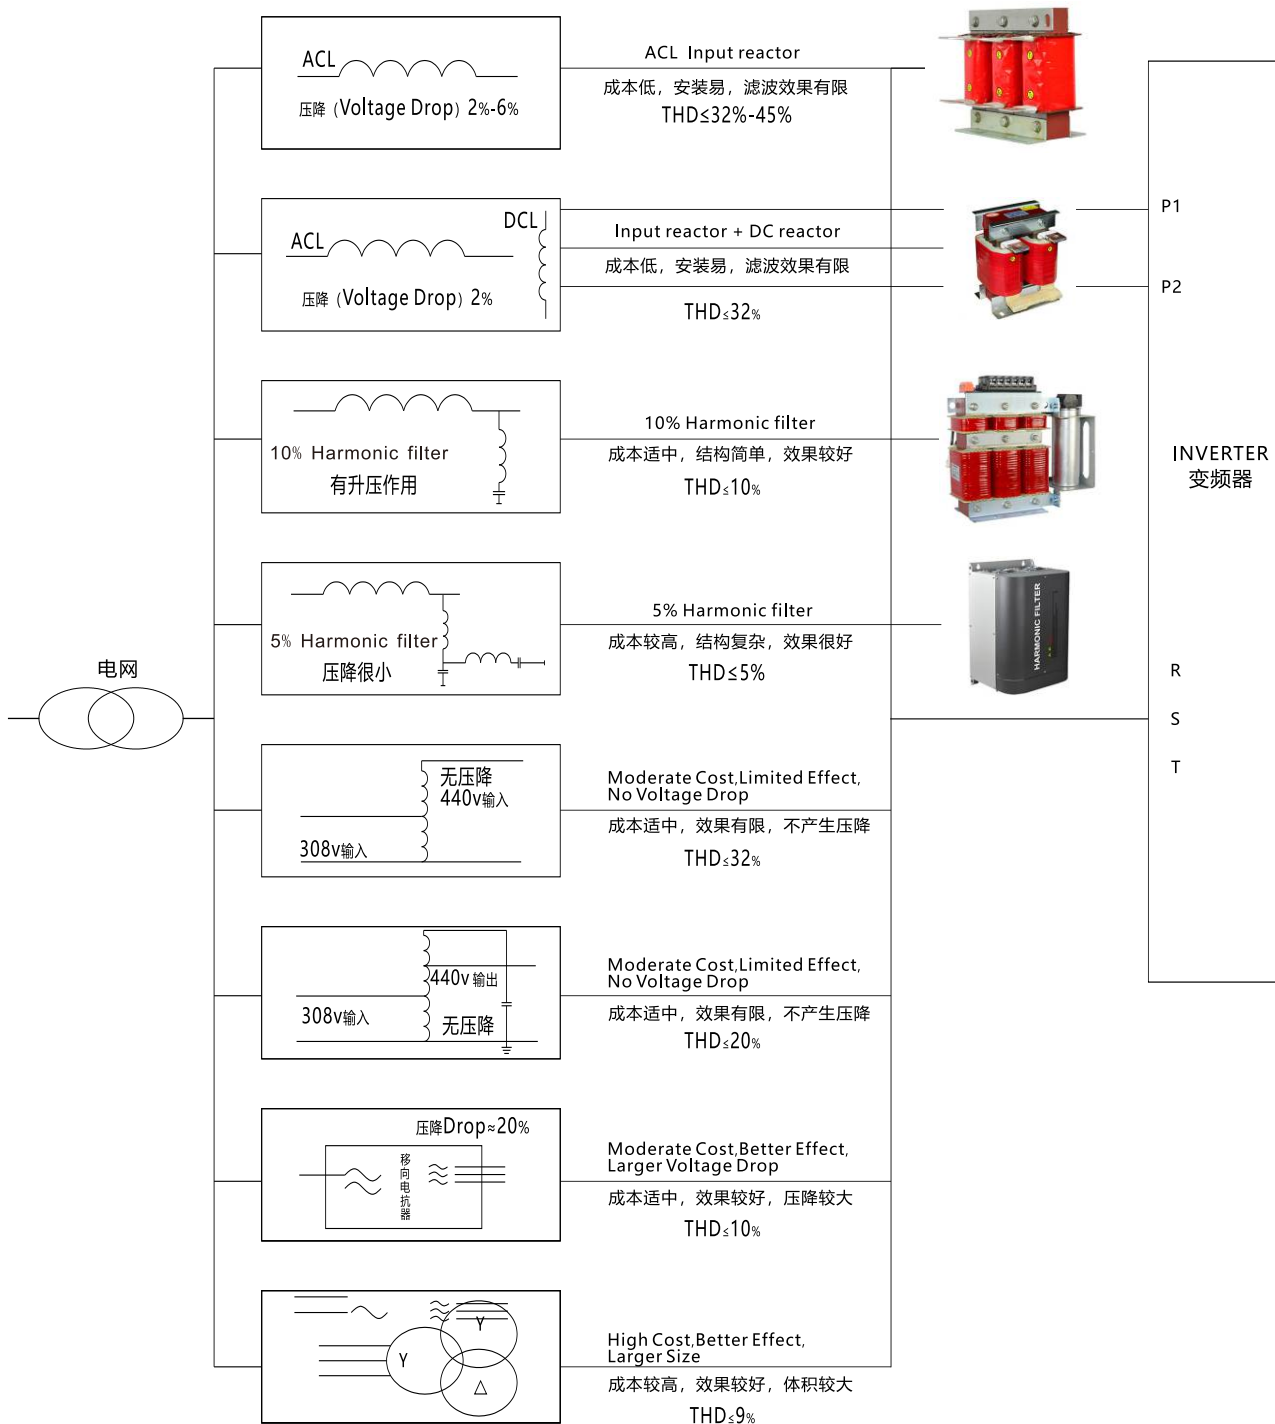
ACL
压降（Voltage Drop）2%-6%

ACL Input reactor
成本低，安装易，滤波效果有限
THD≤32%-45%

DCL
ACL
压降（Voltage Drop）2%

Input reactor + DC reactor
成本低，安装易，滤波效果有限
THD≤32%

P1
P2

10% Harmonic filter
有升压作用

10% Harmonic filter
成本适中，结构简单，效果较好
THD≤10%

INVERTER
变频器

5% Harmonic filter
压降很小

5% Harmonic filter
成本较高，结构复杂，效果很好
THD≤5%

HARMONIC FILTER

电网

R
S
T

无压降
440v输入
308v输入

Moderate Cost,Limited Effect, No Voltage Drop
成本适中，效果有限，不产生压降
THD≤32%

440v 输出
308v输入
无压降

Moderate Cost,Limited Effect, No Voltage Drop
成本适中，效果有限，不产生压降
THD≤20%

压降Drop≈20%
移向电抗器

Moderate Cost,Better Effect, Larger Voltage Drop
成本适中，效果较好，压降较大
THD≤10%

Y
Y
Δ

High Cost,Better Effect, Larger Size
成本较高，效果较好，体积较大
THD≤9%